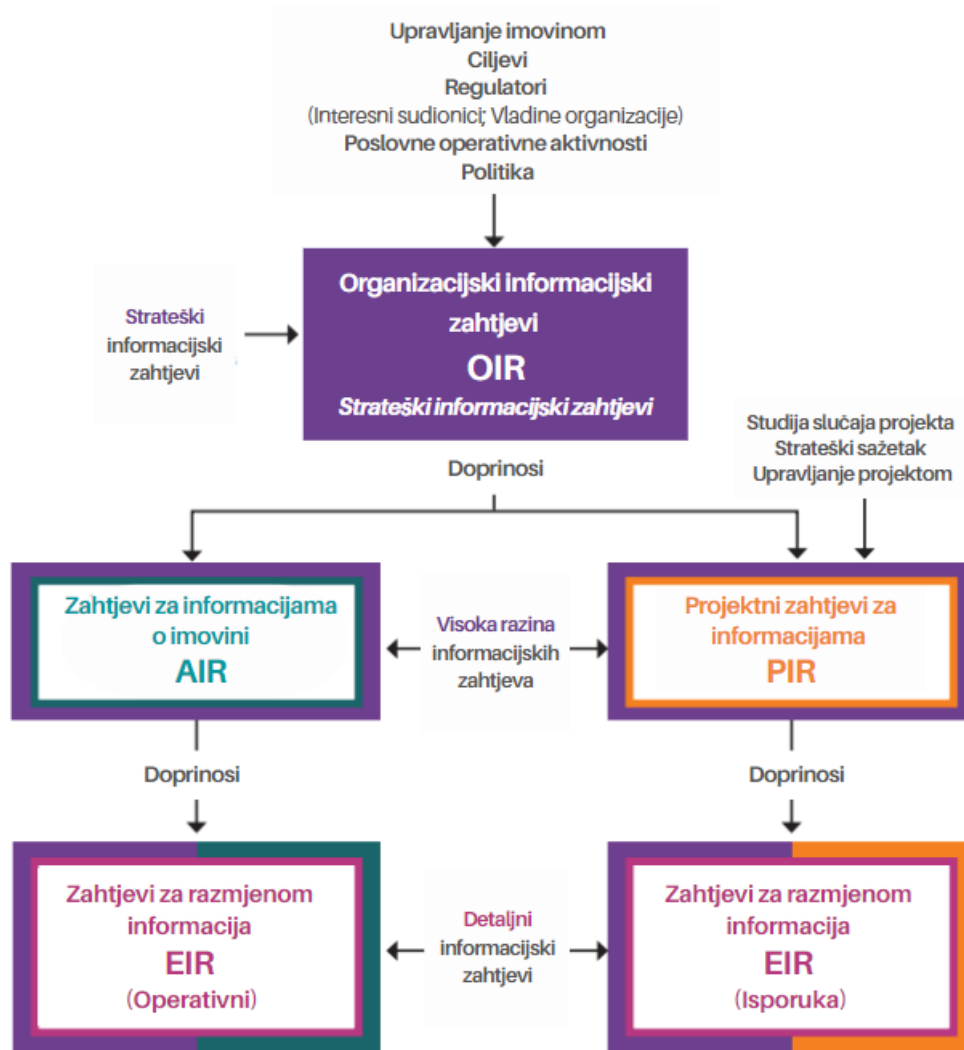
Upravljanje imovinom
Ciljevi
Regulatori
(Interesni sudionici; Vladine organizacije)
Poslovne operativne aktivnosti
Politika

Strateški informacijski zahtjevi

Organizacijski informacijski zahtjevi
OIR
Strateški informacijski zahtjevi

Studija slučaja projekta
Strateški sažetak
Upravljanje projektom

Doprinosi

Zahtjevi za informacijama o imovini
AIR

Visoka razina informacijskih zahtjeva

Projektni zahtjevi za informacijama
PIR

Doprinosi

Doprinosi

Zahtjevi za razmjenom informacija
EIR
(Operativni)

Detaljni informacijski zahtjevi

Zahtjevi za razmjenom informacija
EIR
(Isporuka)